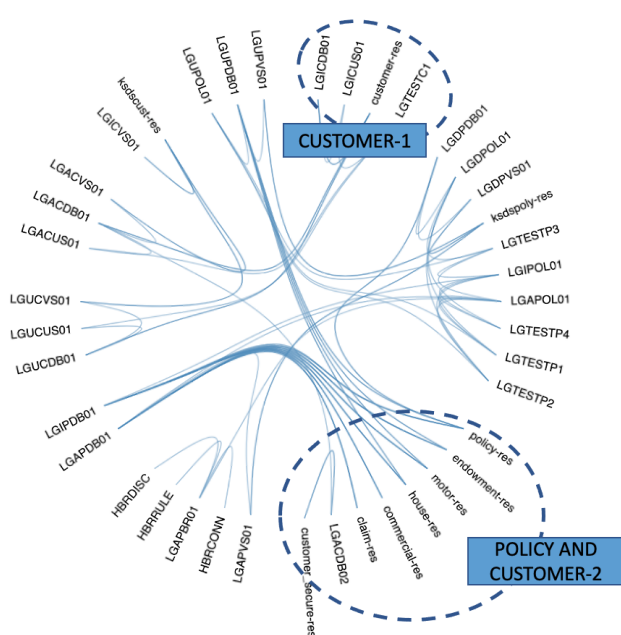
LGICDB01
LGICUS01
customer-res
LGTESTC1
CUSTOMER-1
LGUPVS01
LGUPDB01
LGUPOL01
ksdscust-res
LGICVS01
LGACVS01
LGACDB01
LGACUS01
LGUCVS01
LGUCUS01
LGUCDB01
LGIPDB01
LGAPDB01
HBRDISC
HBRRULE
LGAPBR01
HBRCONN
LGAPVS01
customer_secure-res
LGACDB02
claim-res
commercial-res
house-res
motor-res
endowment-res
policy-res
POLICY AND CUSTOMER-2
LGDPDB01
LGDPOL01
LGDPVS01
ksdspoly-res
LGTESTP3
LGIPOL01
LGAPOL01
LGTESTP4
LGTESTP1
LGTESTP2